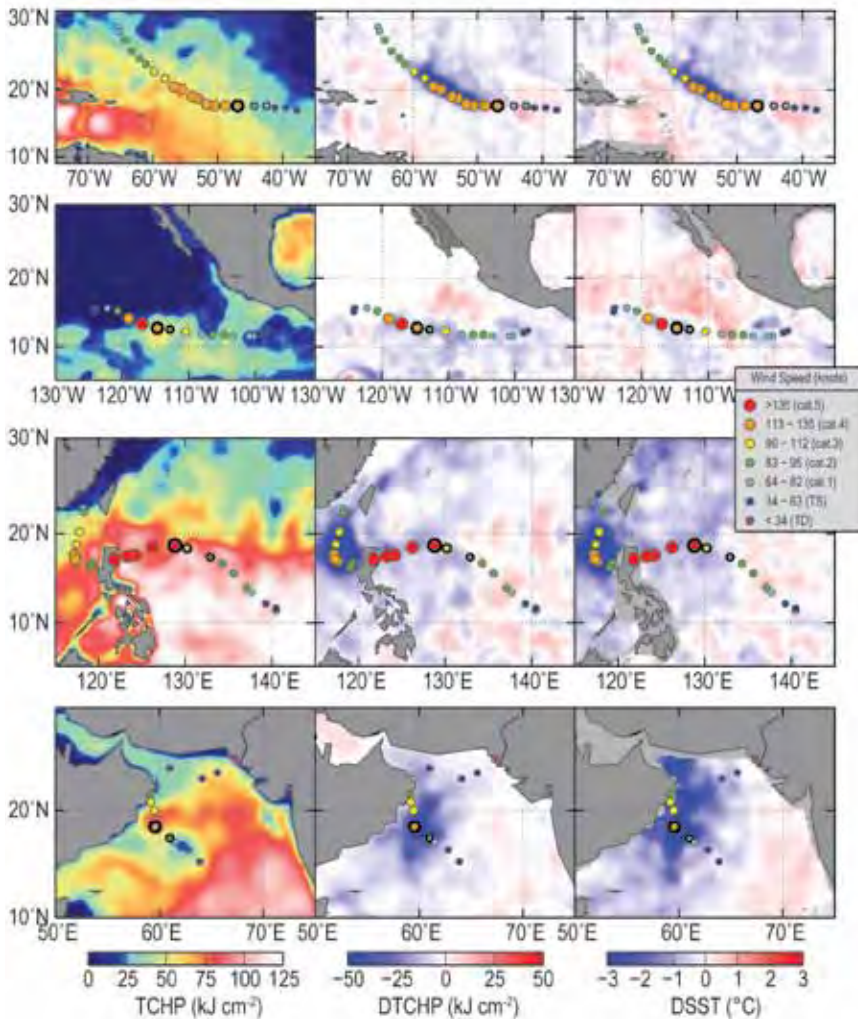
30°N
20°N
10°N
70°W 60°W 50°W 40°W 70°W 60°W 50°W 40°W 70°W 60°W 50°W 40°W

30°N
20°N
10°N
130°W 120°W 110°W 100°W 130°W 120°W 110°W 100°W 130°W 120°W 110°W

Wind Speed (knots)
>135 (cat.5)
113 – 135 (cat.4)
96 – 112 (cat.3)
83 – 95 (cat.2)
64 – 82 (cat.1)
34 – 63 (TS)
< 34 (TD)

30°N
20°N
10°N
120°E 130°E 140°E 120°E 130°E 140°E 120°E 130°E 140°E

20°N
10°N
50°E 60°E 70°E 50°E 60°E 70°E 50°E 60°E 70°E

0 25 50 75 100 125
TCHP (kJ cm$^{-2}$)

−50 −25 0 25 50
DTCHP (kJ cm$^{-2}$)

−3 −2 −1 0 1 2 3
DSST (°C)